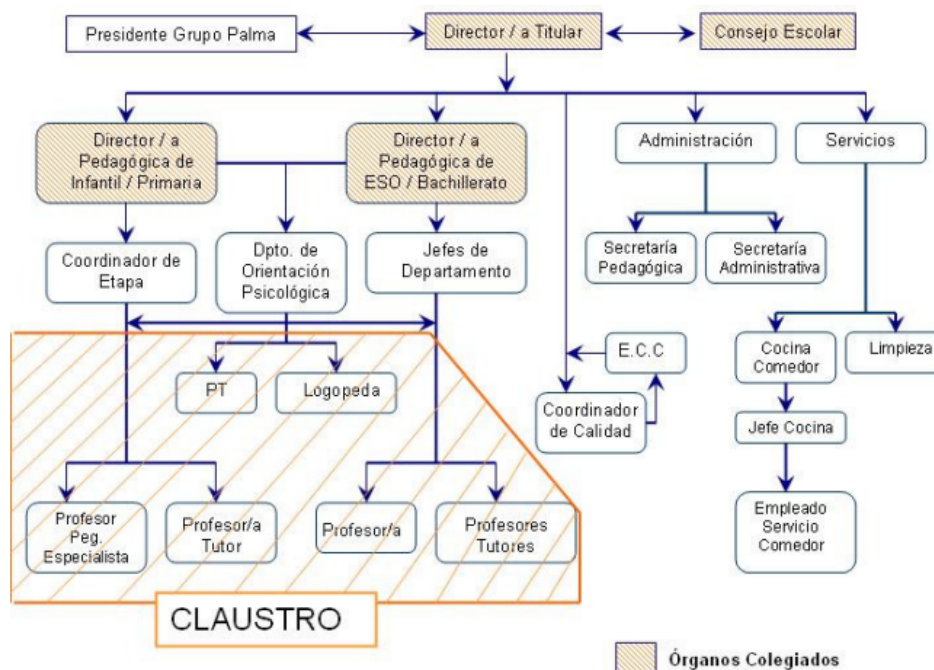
Presidente Grupo Palma

Director / a Titular

Consejo Escolar

Director / a Pedagógica de Infantil / Primaria

Director / a Pedagógica de ESO / Bachillerato

Administración

Servicios

Coordinador de Etapa

Dpto. de Orientación Psicológica

Jefes de Departamento

Secretaría Pedagógica

Secretaría Administrativa

E.C.C

Coordinador de Calidad

Cocina Comedor

Limpieza

PT

Logopeda

Jefe Cocina

Empleado Servicio Comedor

Profesor Peg. Especialista

Profesor/a Tutor

Profesor/a

Profesores Tutores

CLAUSTRO

Órganos Colegiados